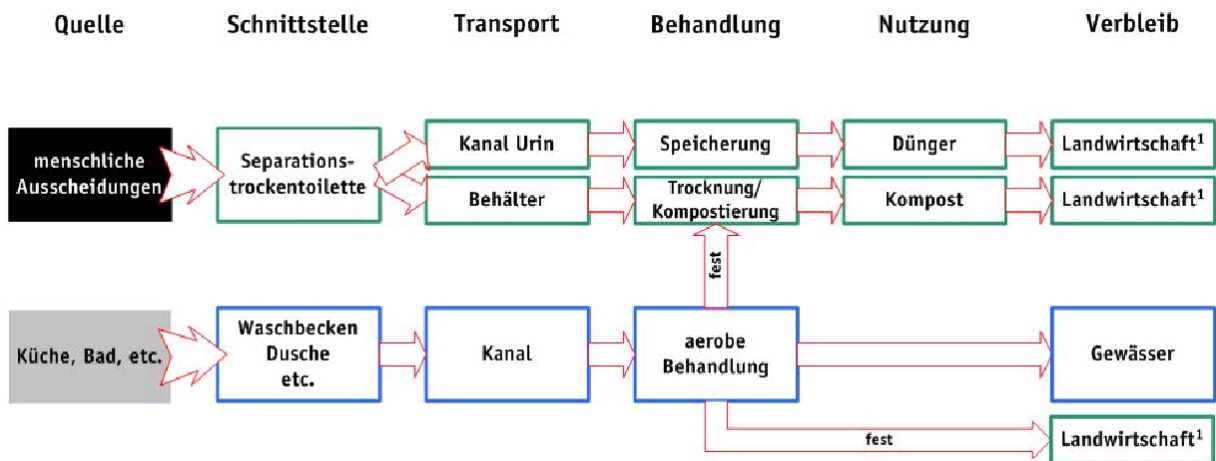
Quelle | Schnittstelle | Transport | Behandlung | Nutzung | Verbleib

menschliche Ausscheidungen

Separationstrockentoilette

Kanal Urin

Behälter

Speicherung

Trocknung/ Kompostierung

Dünger

Kompost

Landwirtschaft$^1$

Landwirtschaft$^1$

fest

Küche, Bad, etc.

Waschbecken Dusche etc.

Kanal

aerobe Behandlung

Gewässer

fest

Landwirtschaft$^1$